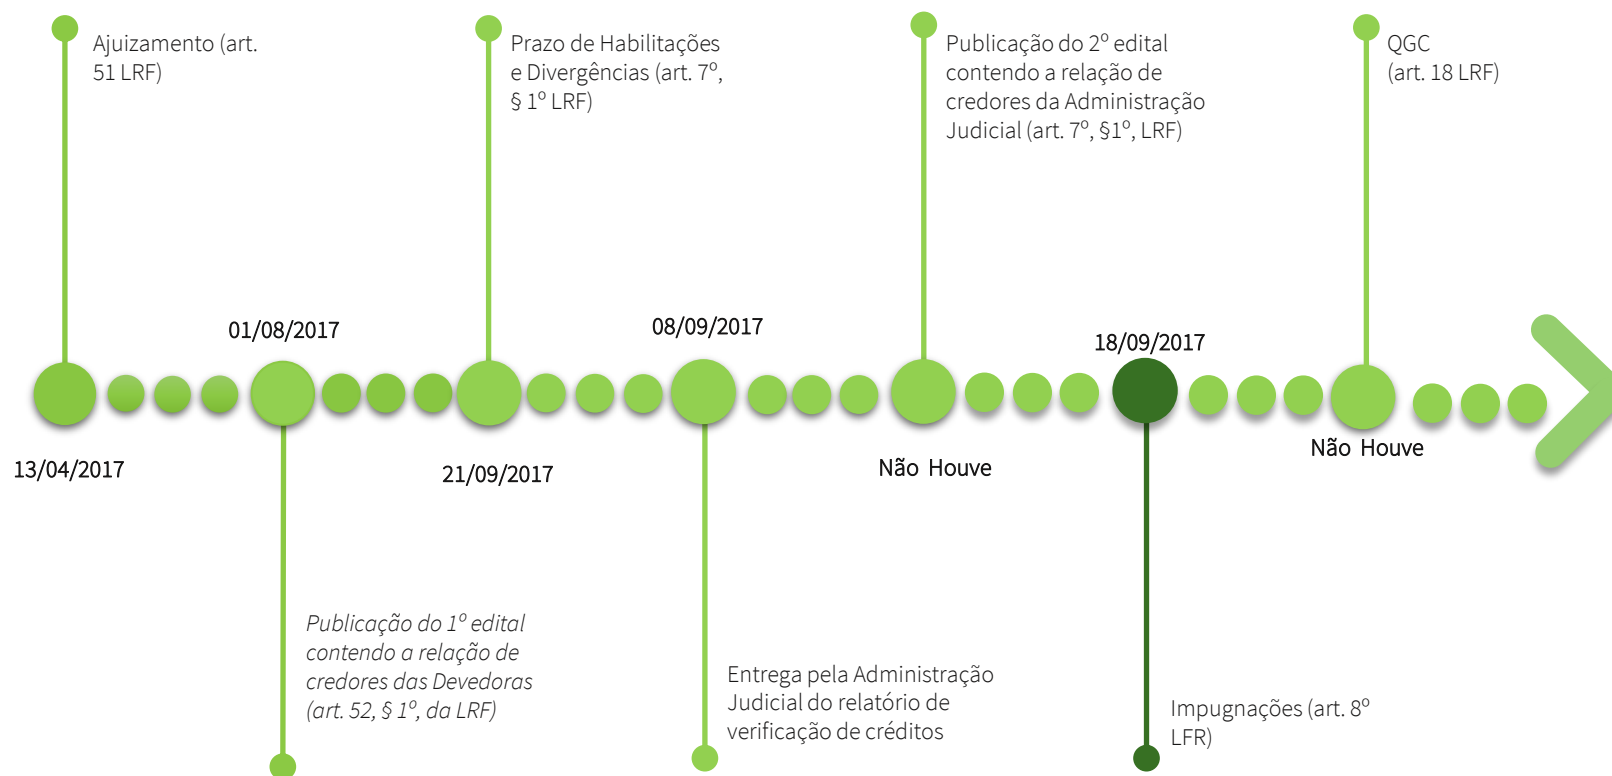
Ajuizamento (art. 51 LRF)

Prazo de Habilitações e Divergências (art. 7º, § 1º LRF)

Publicação do 2º edital contendo a relação de credores da Administração Judicial (art. 7º, §1º, LRF)

QGC (art. 18 LRF)

01/08/2017

08/09/2017

18/09/2017

13/04/2017

21/09/2017

Não Houve

Não Houve

*Publicação do 1º edital contendo a relação de credores das Devedoras (art. 52, § 1º, da LRF)*

Entrega pela Administração Judicial do relatório de verificação de créditos

Impugnações (art. 8º LFR)